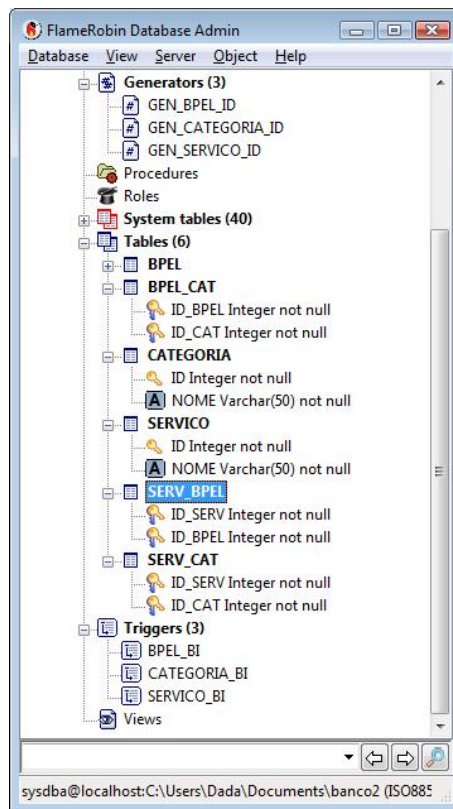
FlameRobin Database Admin

Database View Server Object Help

Generators (3)
GEN_BPEL_ID
GEN_CATEGORIA_ID
GEN_SERVICO_ID
Procedures
Roles
System tables (40)
Tables (6)
BPEL
BPEL_CAT
ID_BPEL Integer not null
ID_CAT Integer not null
CATEGORIA
ID Integer not null
NOME Varchar(50) not null
SERVICO
ID Integer not null
NOME Varchar(50) not null
SERV_BPEL
ID_SERV Integer not null
ID_BPEL Integer not null
SERV_CAT
ID_SERV Integer not null
ID_CAT Integer not null
Triggers (3)
BPEL_BI
CATEGORIA_BI
SERVICO_BI
Views

sysdba@localhost:C:\Users\Dada\Documents\banco2 (ISO885